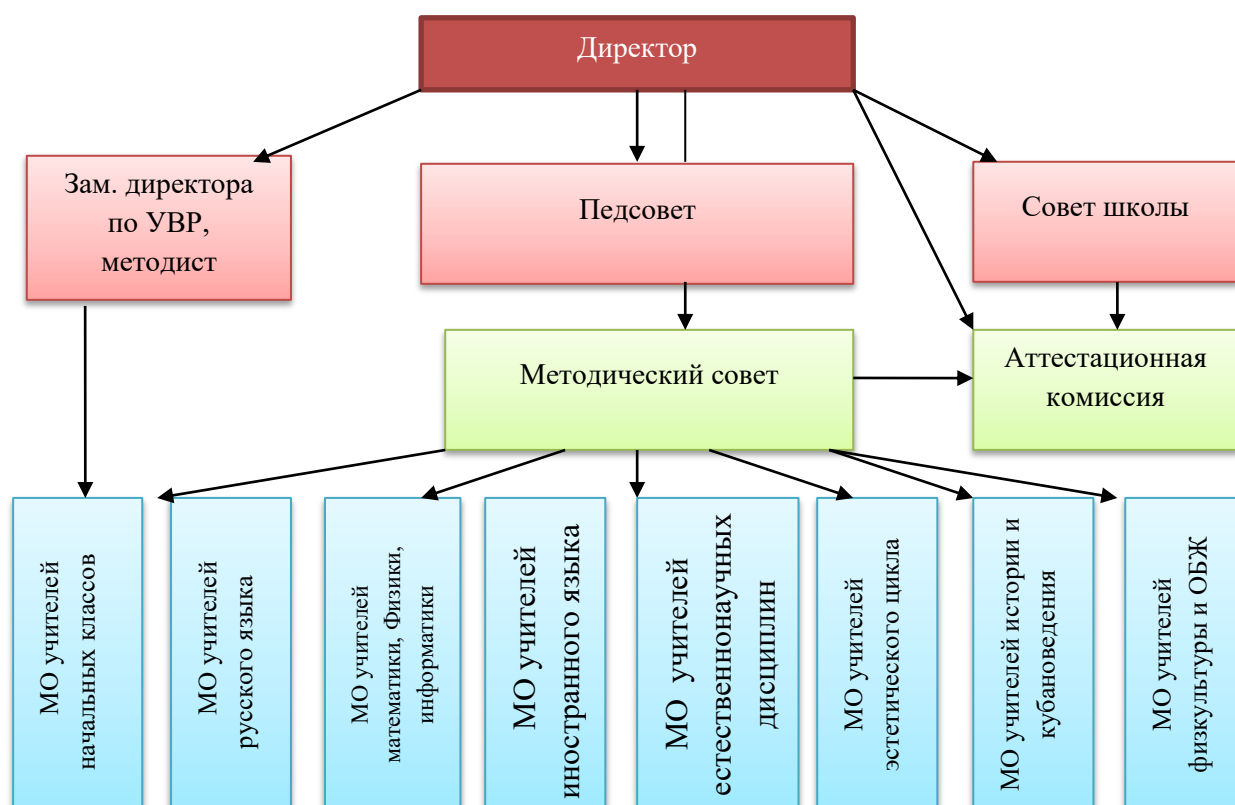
Директор

Зам. директора по УВР, методист

Педсовет

Совет школы

Методический совет

Аттестационная комиссия

МО учителей начальных классов

МО учителей русского языка

МО учителей математики, Физики, информатики

МО учителей иностранного языка

МО учителей естественнонаучных дисциплин

МО учителей эстетического цикла

МО учителей истории и кубановедения

МО учителей физкультуры и ОБЖ